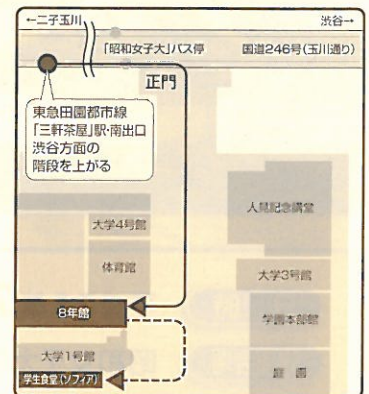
←二子玉川

渋谷→

「昭和女子大」バス停

国道246号(玉川通り)

正門

東急田園都市線「三軒茶屋」駅·南出口 渋谷方面の階段を上がる

大学4号館

体育館

人見記念講堂

大学3号館

8年館

学園本部館

大学1号館

学生食堂(ソフィア)

図書